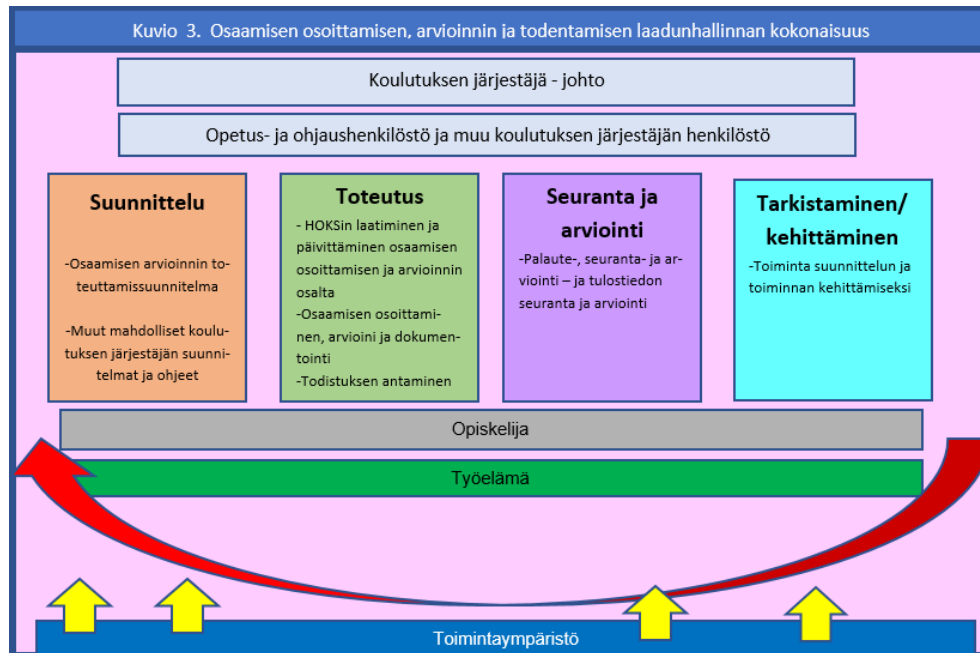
Kuvio 3. Osaamisen osoittamisen, arvioinnin ja todentamisen laadunhallinnan kokonaisuus

Koulutuksen järjestäjä - johto

Opetus- ja ohjaushenkilöstö ja muu koulutuksen järjestäjän henkilöstö

Suunnittelu

-Osaamisen arvioinnin toteuttamissuunnitelma

-Muut mahdolliset koulutuksen järjestäjän suunnitelmat ja ohjeet

Toteutus

- HOKSin laatiminen ja päivittäminen osaamisen osoittamisen ja arvioinnin osalta
-Osaamisen osoittaminen, arvioini ja dokumentointi
-Todistuksen antaminen

Seuranta ja arviointi

-Palaute-, seuranta- ja arviointi – ja tulostiedon seuranta ja arviointi

Tarkistaminen/ kehittäminen

-Toiminta suunnittelun ja toiminnan kehittämiseksi

Opiskelija

Työelämä

Toimintaympäristö